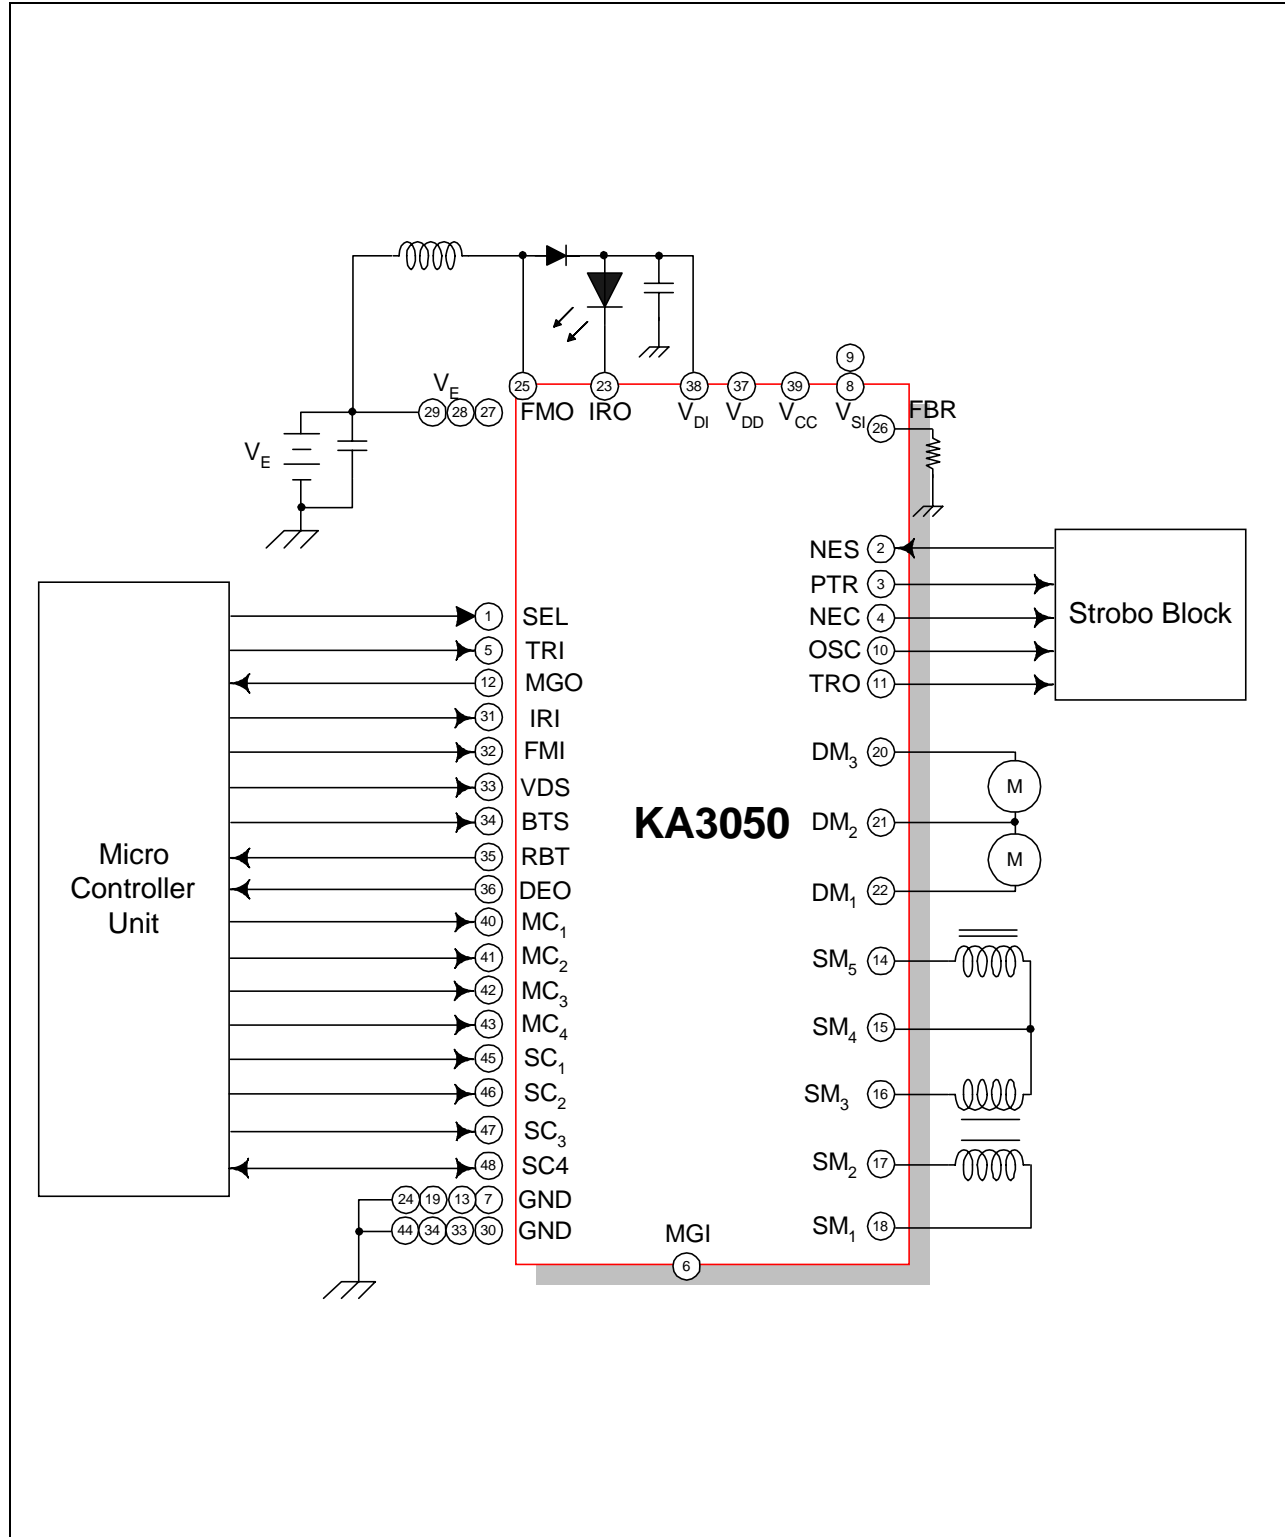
9
$V_E$ 25 23 38 37 39 8
29 28 27 FMO IRO $V_{DI}$ $V_{DD}$ $V_{CC}$ $V_{SI}$ 26 FBR
$V_E$

NES 2
PTR 3
NEC 4
OSC 10
TRO 11
Strobo Block

Micro Controller Unit

1 SEL
5 TRI
12 MGO
31 IRI
32 FMI
33 VDS
34 BTS
35 RBT
36 DEO
40 $MC_1$
41 $MC_2$
42 $MC_3$
43 $MC_4$
45 $SC_1$
46 $SC_2$
47 $SC_3$
48 SC4
24 19 13 7 GND
44 34 33 30 GND

KA3050

$DM_3$ 20
M
$DM_2$ 21
M
$DM_1$ 22
$SM_5$ 14
$SM_4$ 15
$SM_3$ 16
$SM_2$ 17
$SM_1$ 18

MGI
6